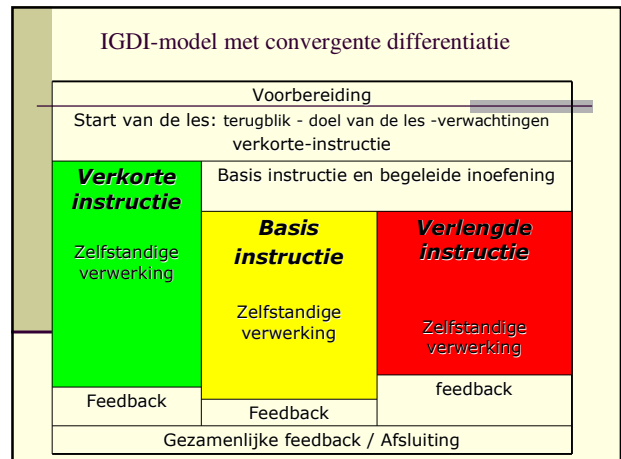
IGDI-model met convergente differentiatie

Voorbereiding

Start van de les: terugblik - doel van de les -verwachtingen verkorte-instructie

Verkorte instructie

Zelfstandige verwerking

Basis instructie en begeleide inoefening

Basis instructie

Zelfstandige verwerking

Verlengde instructie

Zelfstandige verwerking

Feedback

Feedback

feedback

Gezamenlijke feedback / Afsluiting